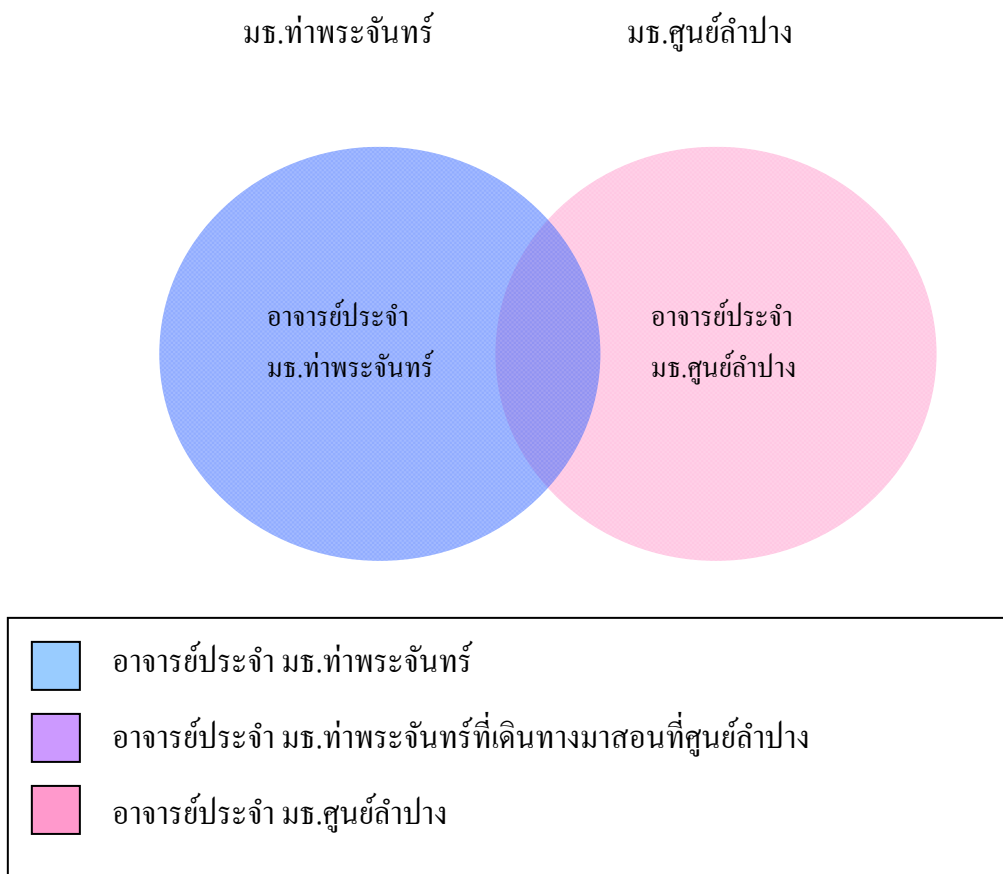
มธ.ท่าพระจันทร์

มธ.ศูนย์ลำปาง

อาจารย์ประจำ มธ.ท่าพระจันทร์

อาจารย์ประจำ มธ.ศูนย์ลำปาง

อาจารย์ประจำ มธ.ท่าพระจันทร์

อาจารย์ประจำ มธ.ท่าพระจันทร์ที่เดินทางมาสอนที่ศูนย์ลำปาง

อาจารย์ประจำ มธ.ศูนย์ลำปาง